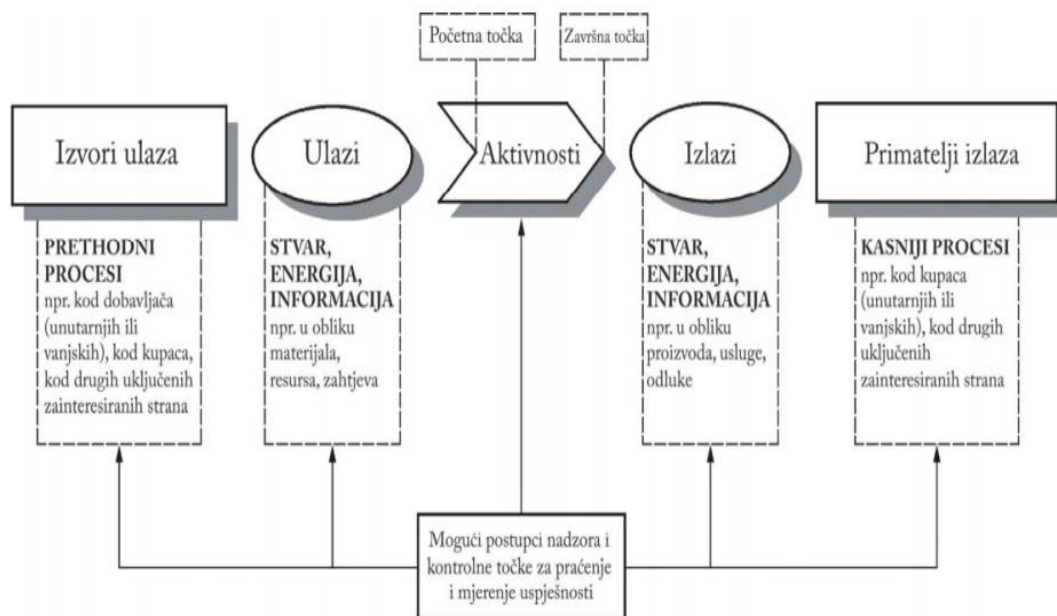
Početna točka

Završna točka

Izvori ulaza

Ulazi

Aktivnosti

Izlazi

Primatelji izlaza

**PRETHODNI PROCESI**
npr. kod dobavljača (unutarnjih ili vanjskih), kod kupaca, kod drugih uključenih zainteresiranih strana

**STVAR, ENERGIJA, INFORMACIJA**
npr. u obliku materijala, resursa, zahtjeva

**STVAR, ENERGIJA, INFORMACIJA**
npr. u obliku proizvoda, usluge, odluke

**KASNIJI PROCESI**
npr. kod kupaca (unutarnjih ili vanjskih), kod drugih uključenih zainteresiranih strana

Mogući postupci nadzora i kontrolne točke za praćenje i mjerenje uspješnosti